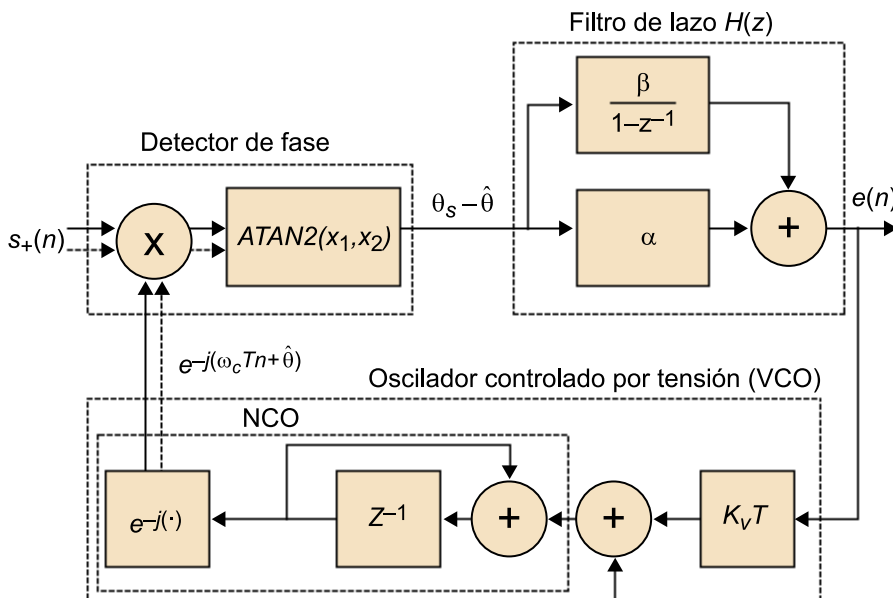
Filtro de lazo $H(z)$

$\frac{\beta}{1-z^{-1}}$

Detector de fase

$\theta_s - \hat{\theta}$

$e(n)$

$s_+(n)$

X

$ATAN2(x_1,x_2)$

$\alpha$

+

$e^{-j(\omega_c Tn+\hat{\theta})}$

Oscilador controlado por tensión (VCO)

NCO

$e^{-j(\cdot)}$

$Z^{-1}$

+

+

$K_v T$